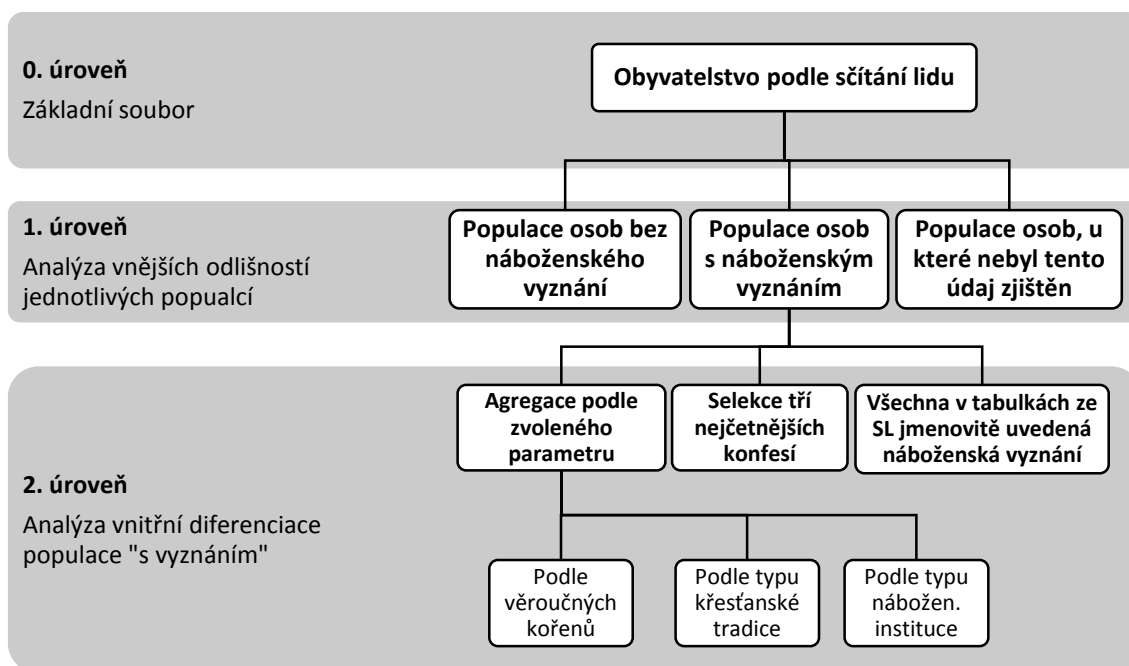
0. úroveň
Základní soubor

Obyvatelstvo podle sčítání lidu

1. úroveň
Analýza vnějších odlišností jednotlivých popualcí

Populace osob bez náboženského vyznání

Populace osob s náboženským vyznáním

Populace osob, u které nebyl tento údaj zjištěn

2. úroveň
Analýza vnitřní diferenciace populace "s vyznáním"

Agregace podle zvoleného parametru

Selekce tří nejčetnějších konfesí

Všechna v tabulkách ze SL jmenovitě uvedená náboženská vyznání

Podle věroučných kořenů

Podle typu křesťanské tradice

Podle typu nábožen. instituce